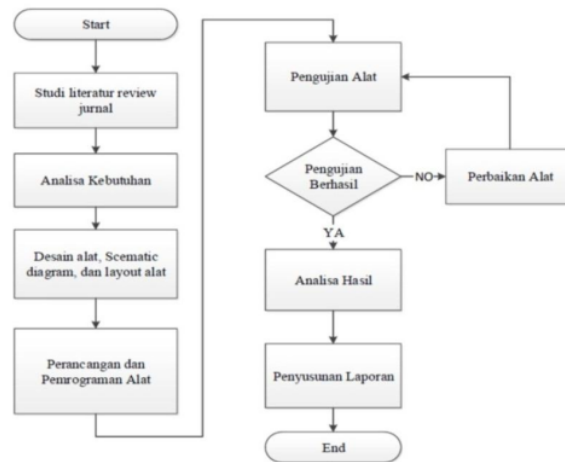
Start

Studi literatur review jurnal

Analisa Kebutuhan

Desain alat, Scematic diagram, dan layout alat

Perancangan dan Pemrograman Alat

Pengujian Alat

Pengujian Berhasil

NO

Perbaikan Alat

YA

Analisa Hasil

Penyusunan Laporan

End